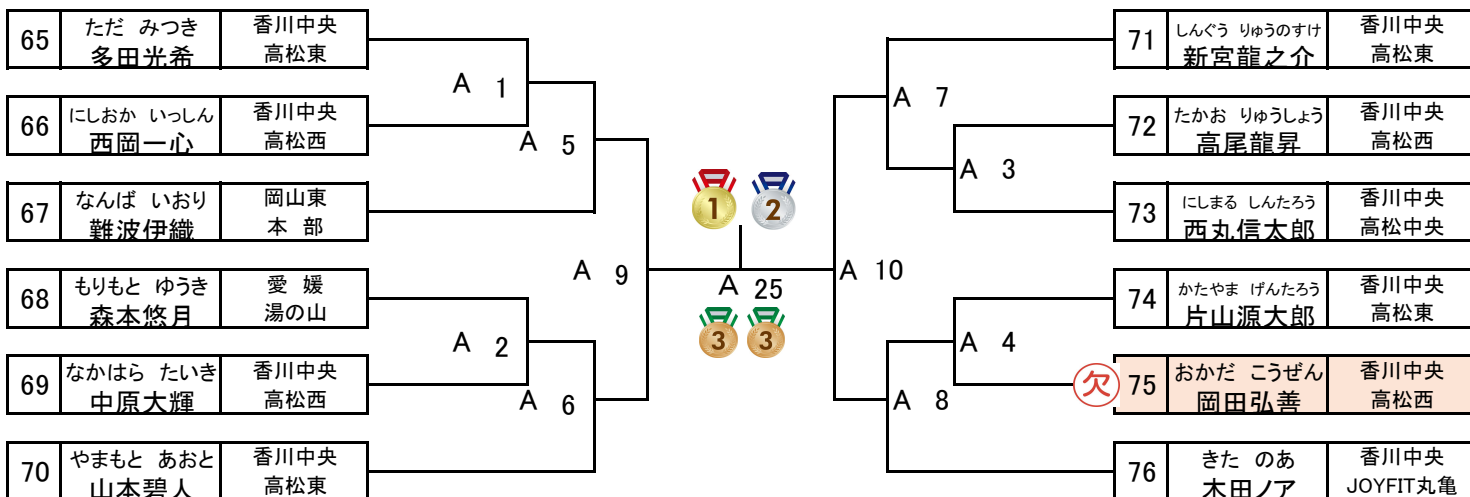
| 65 | ただ　みつき 多田光希 | 香川中央 高松東 |
|---|---|---|
| 66 | にしおか　いっしん 西岡一心 | 香川中央 高松西 |
| 67 | なんば　いおり 難波伊織 | 岡山東 本　部 |
| 68 | もりもと　ゆうき 森本悠月 | 愛　媛 湯の山 |
| 69 | なかはら　たいき 中原大輝 | 香川中央 高松西 |
| 70 | やまもと　あおと 山本碧人 | 香川中央 高松東 |

A 1
A 5
A 2
A 6
A 9
1
2
A 25
3
3
A 10
A 7
A 3
A 4
A 8

| 71 | しんぐう　りゅうのすけ 新宮龍之介 | 香川中央 高松東 |
|---|---|---|
| 72 | たかお　りゅうしょう 高尾龍昇 | 香川中央 高松西 |
| 73 | にしまる　しんたろう 西丸信太郎 | 香川中央 高松中央 |
| 74 | かたやま　げんたろう 片山源大郎 | 香川中央 高松東 |
| 欠 75 | おかだ　こうぜん 岡田弘善 | 香川中央 高松西 |
| 76 | きた　のあ 木田ノア | 香川中央 JOYFIT丸亀 |